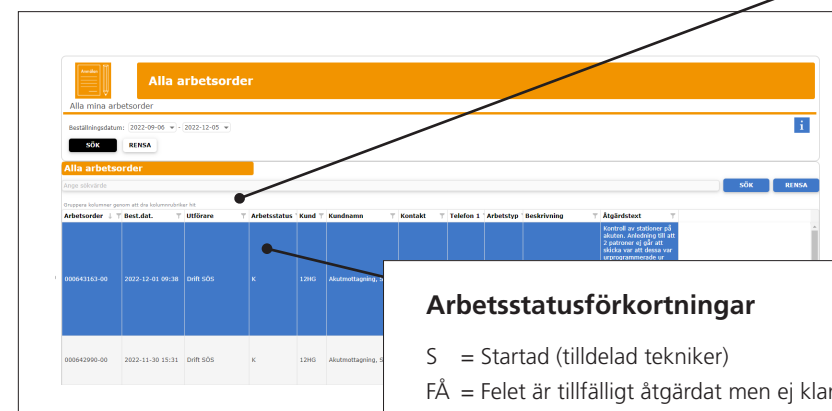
Ärenden

Alla arbetsorder

Alla mina arbetsorder

Beställningsdatum: 2022-09-06 - 2022-12-05

SÖK RENSA

Alla arbetsorder

Ange sökvärde

SÖK RENSA

Gruppera kolumner genom att dra kolumnrubriker hit

| Arbetsorder | Best.dat. | Utförare | Arbetsstatus | Kund | Kundnamn | Kontakt | Telefon 1 | Arbetstyp | Beskrivning | Åtgärdstext |
|---|---|---|---|---|---|---|---|---|---|---|
| 000643163-00 | 2022-12-01 09:38 | Drift SÖS | K | 12HG | Akutmottagning, S | | | | | Kontroll av stationer på akuten. Anledning till att 2 patroner ej går att skicka var att dessa var urprogrammerade ur |
| 000642990-00 | 2022-11-30 15:31 | Drift SÖS | K | 12HG | Akutmottagning, S | | | | | |

Arbetsstatusförkortningar

S = Startad (tilldelad tekniker)

FÅ = Felet är tillfälligt åtgärdat men ej klar